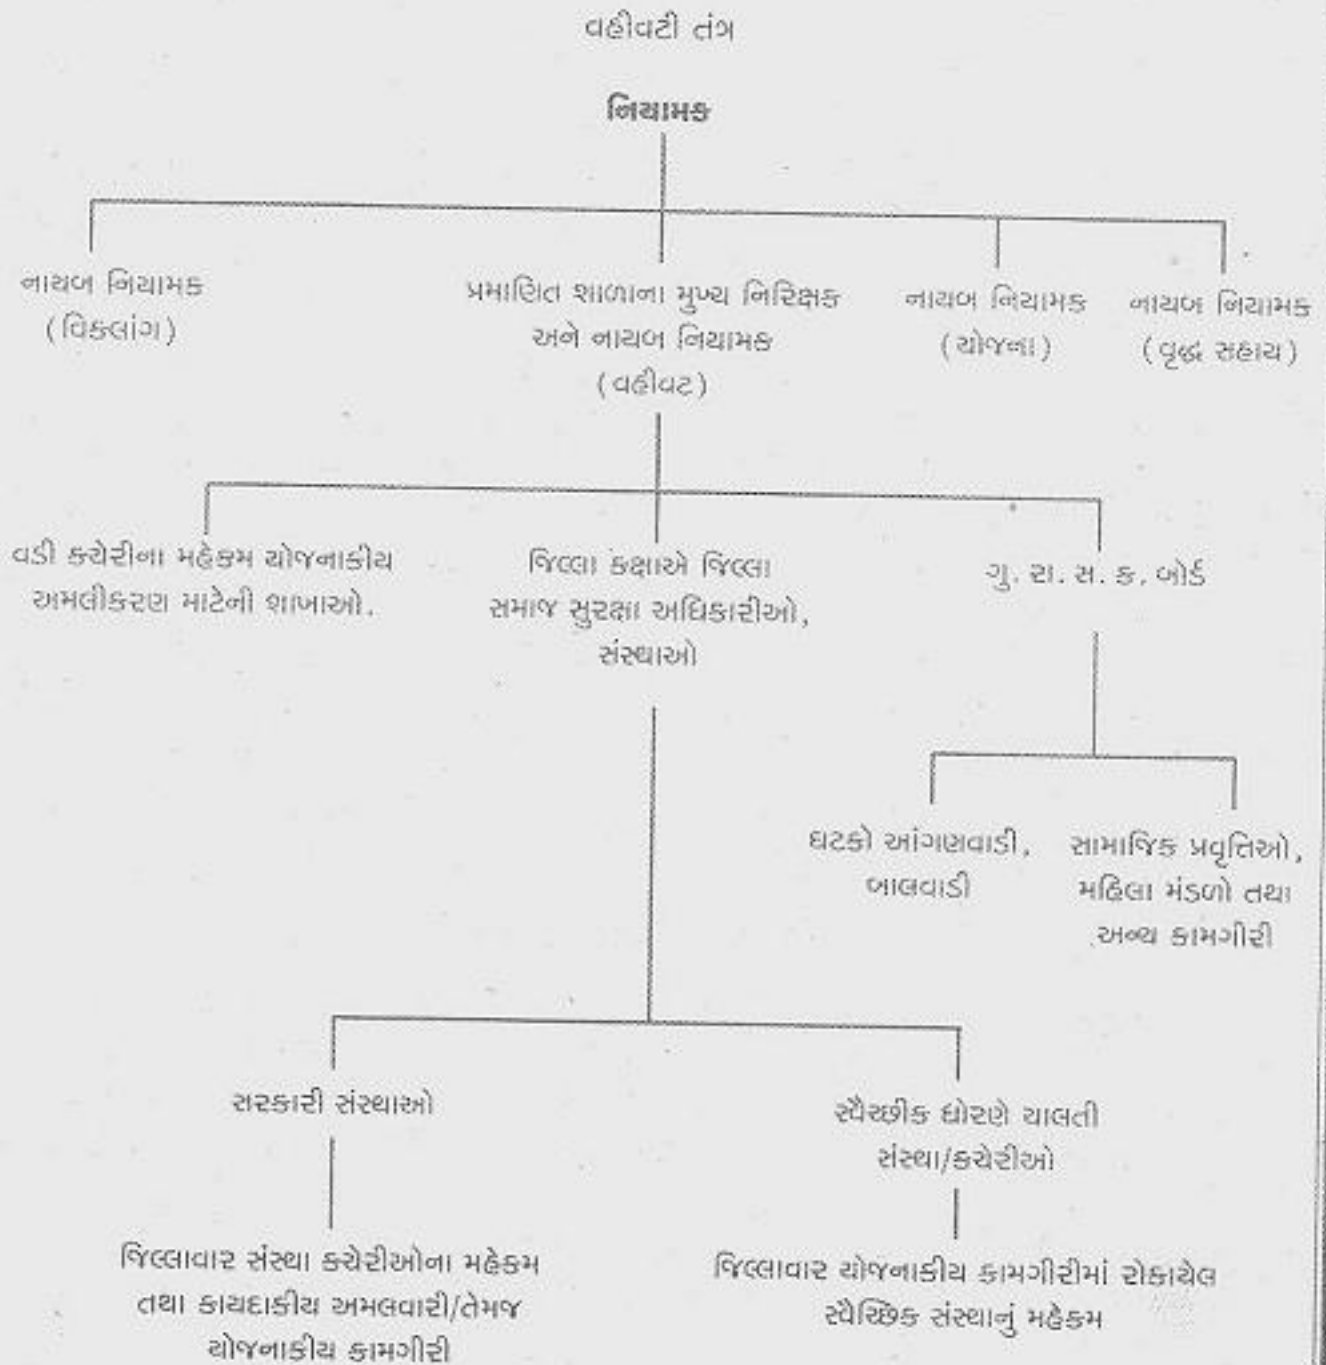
વહીવટી તંત્ર

નિયામક

નાયબ નિયામક (વિકલાંગ)

પ્રમાણિત શાળાના મુખ્ય નિરિક્ષક અને નાયબ નિયામક (વહીવટ)

નાયબ નિયામક (યોજના)

નાયબ નિયામક (વૃદ્ધ સહાય)

વડી કચેરીના મહેકમ યોજનાકીય અમલીકરણ માટેની શાખાઓ.

જિલ્લા કક્ષાએ જિલ્લા સમાજ સુરક્ષા અધિકારીઓ, સંસ્થાઓ

ગુ. રા. સ. ક. બોર્ડ

ઘટકો આંગણવાડી, બાલવાડી

સામાજિક પ્રવૃત્તિઓ, મહિલા મંડળો તથા અન્ય કામગીરી

સરકારી સંસ્થાઓ

સ્વૈચ્છીક ધોરણે ચાલતી સંસ્થા/કચેરીઓ

જિલ્લાવાર સંસ્થા કચેરીઓના મહેકમ તથા કાયદાકીય અમલવારી/તેમજ યોજનાકીય કામગીરી

જિલ્લાવાર યોજનાકીય કામગીરીમાં રોકાયેલ સ્વૈચ્છિક સંસ્થાનું મહેકમ